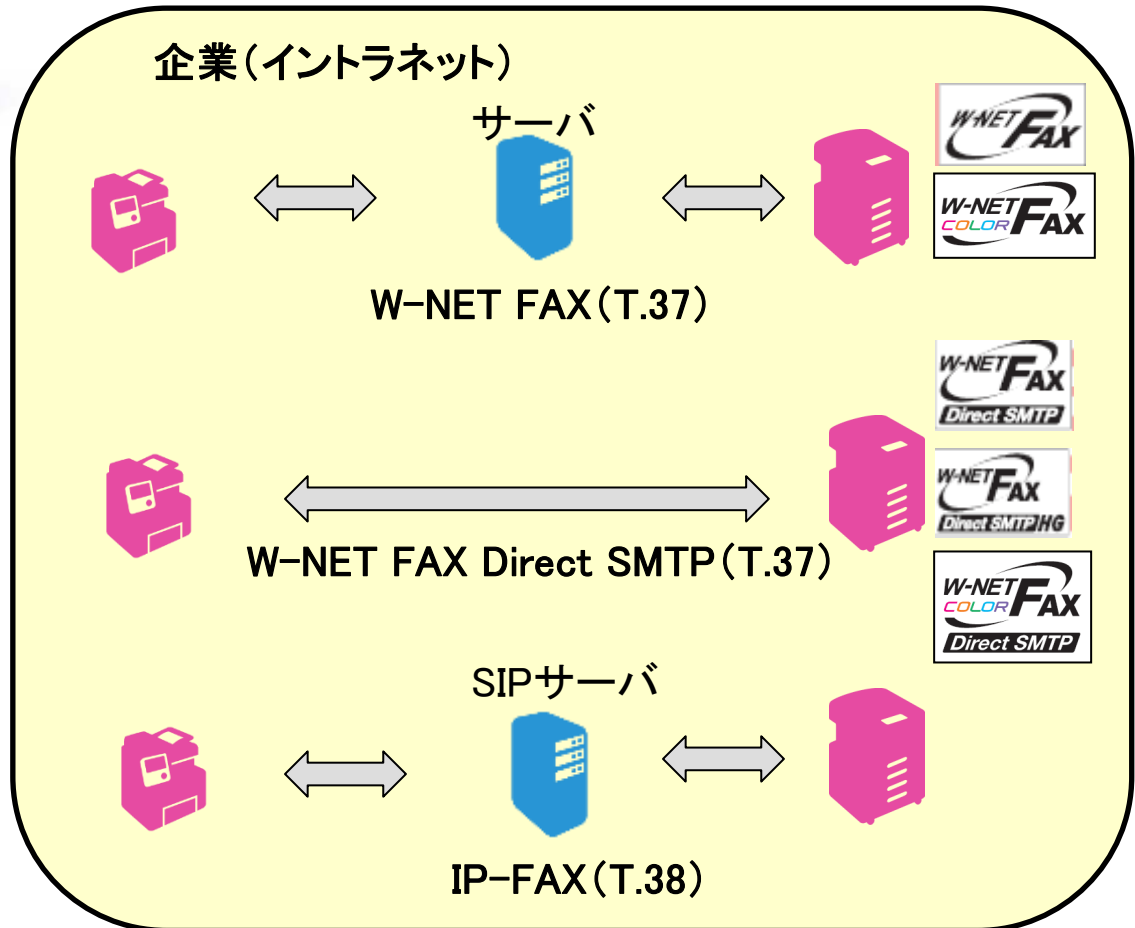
企業(イントラネット)

サーバ

W-NET FAX

W-NET COLOR FAX

W-NET FAX(T.37)

W-NET FAX Direct SMTP

W-NET FAX Direct SMTP HG

W-NET FAX Direct SMTP(T.37)

W-NET COLOR FAX Direct SMTP

SIPサーバ

IP-FAX(T.38)